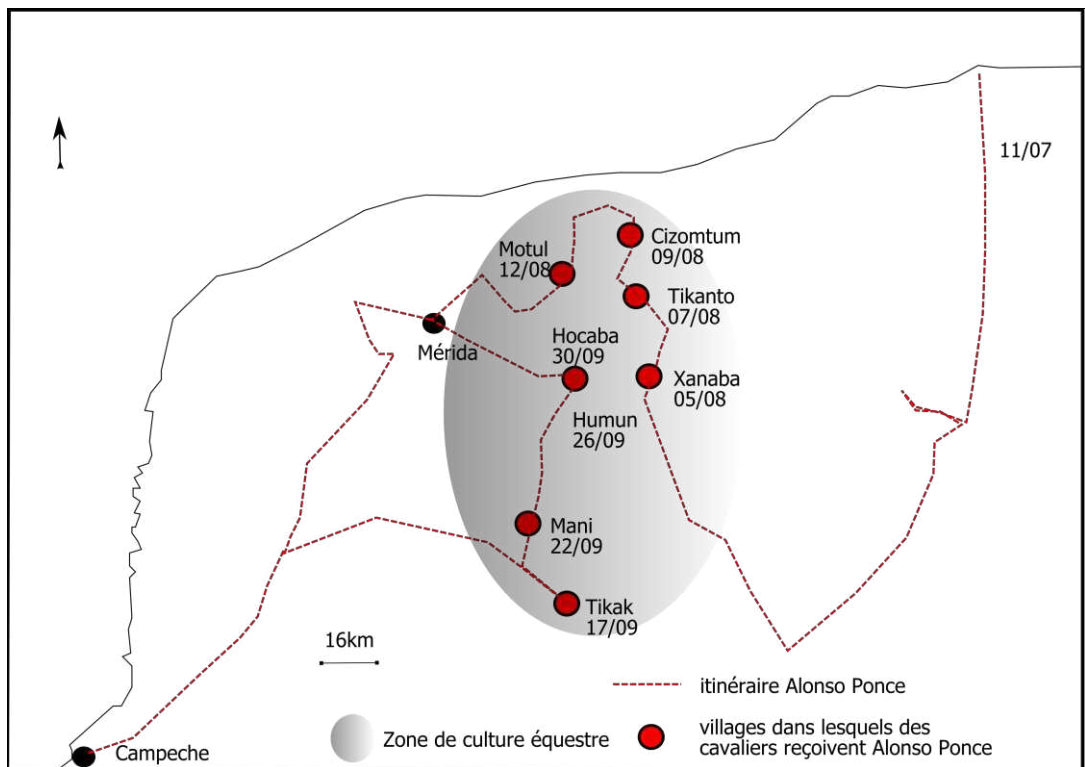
11/07

Cizomtum
09/08

Motul
12/08

Tikanto
07/08

Mérida

Hocaba
30/09

Xanaba
05/08

Humun
26/09

Mani
22/09

Tikak
17/09

16km

itinéraire Alonso Ponce

Zone de culture équestre

villages dans lesquels des cavaliers reçoivent Alonso Ponce

Campeche